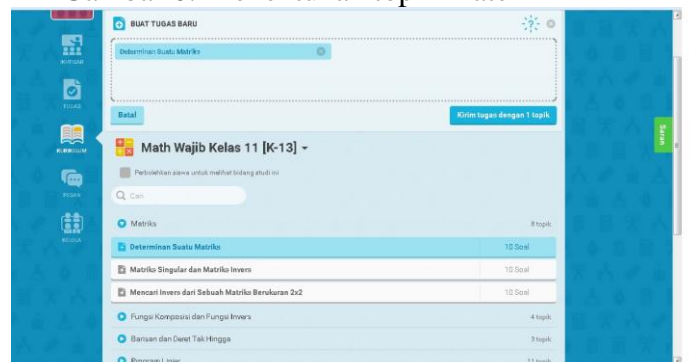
BUAT TUGAS BARU

Determinan Suatu Matriks

Batal

Kirim tugas dengan 1 topik

Math Wajib Kelas 11 [K-13]

Perbolehkan siswa untuk melihat bidang studi ini

Cari

Matriks 8 topik

Determinan Suatu Matriks 10 Soal

Matriks Singular dan Matriks Invers 10 Soal

Mencari Invers dari Sebuah Matriks Berukuran 2x2 10 Soal

Fungsi Komposisi dan Fungsi Invers 4 topik

Barisan dan Deret Tak Hingga 3 topik

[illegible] 11 topik

BERANDA

TUGAS

KURIKULUM

PESAN

KELOLA

Saran